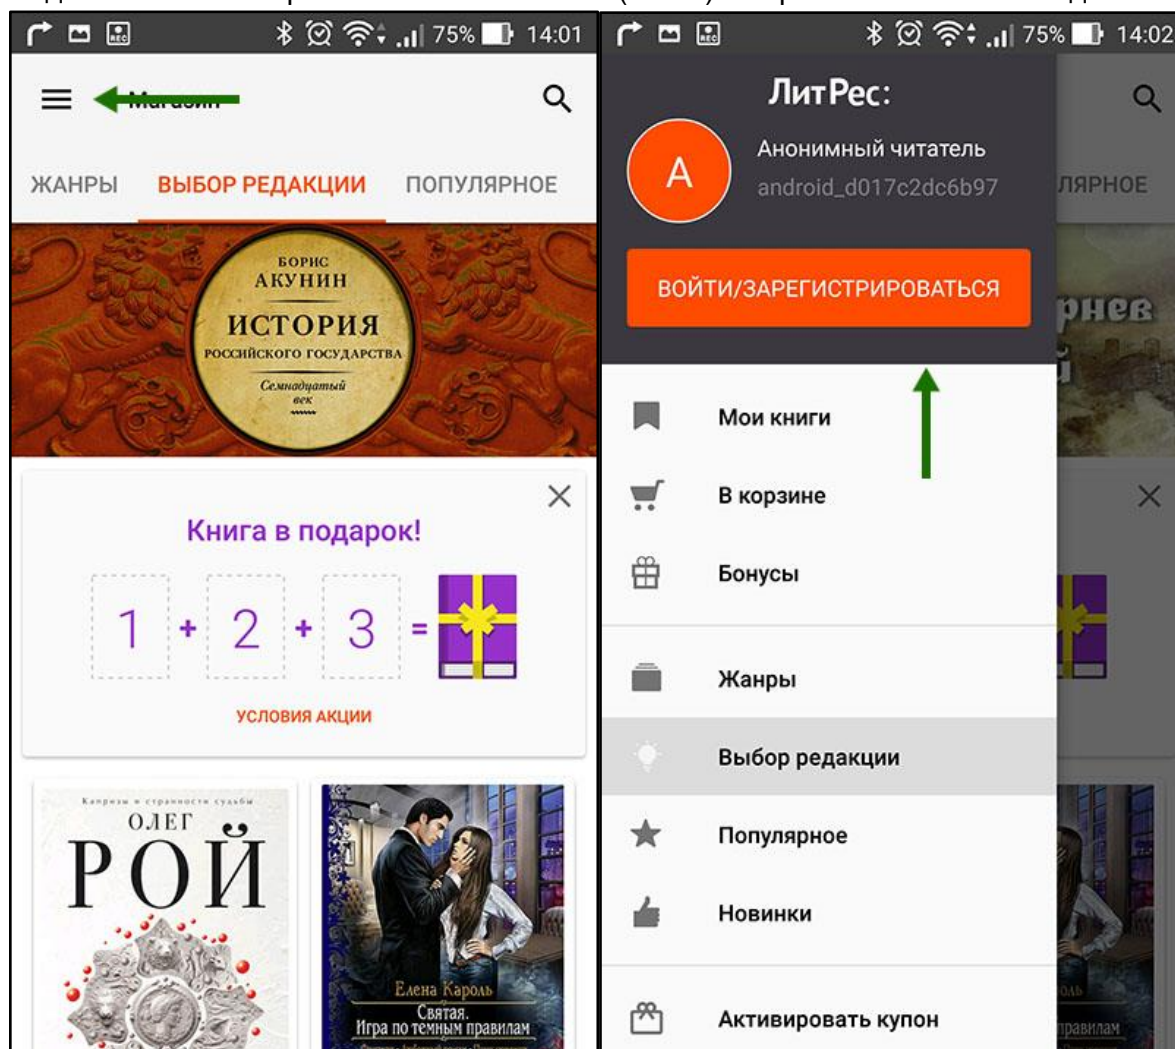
75% 14:01

Магазин

ЖАНРЫ ВЫБОР РЕДАКЦИИ ПОПУЛЯРНОЕ

БОРИС АКУНИН
ИСТОРИЯ
РОССИЙСКОГО ГОСУДАРСТВА
Семнадцатый век

Книга в подарок!

1 + 2 + 3 =

УСЛОВИЯ АКЦИИ

Капризы и странности судьбы
ОЛЕГ
РОЙ

Елена Кароль
Святая.
Игра по темным правилам

75% 14:02

ЛитРес:

A

Анонимный читатель
android_d017c2dc6b97

ВОЙТИ/ЗАРЕГИСТРИРОВАТЬСЯ

Мои книги

В корзине

Бонусы

Жанры

Выбор редакции

Популярное

Новинки

Активировать купон